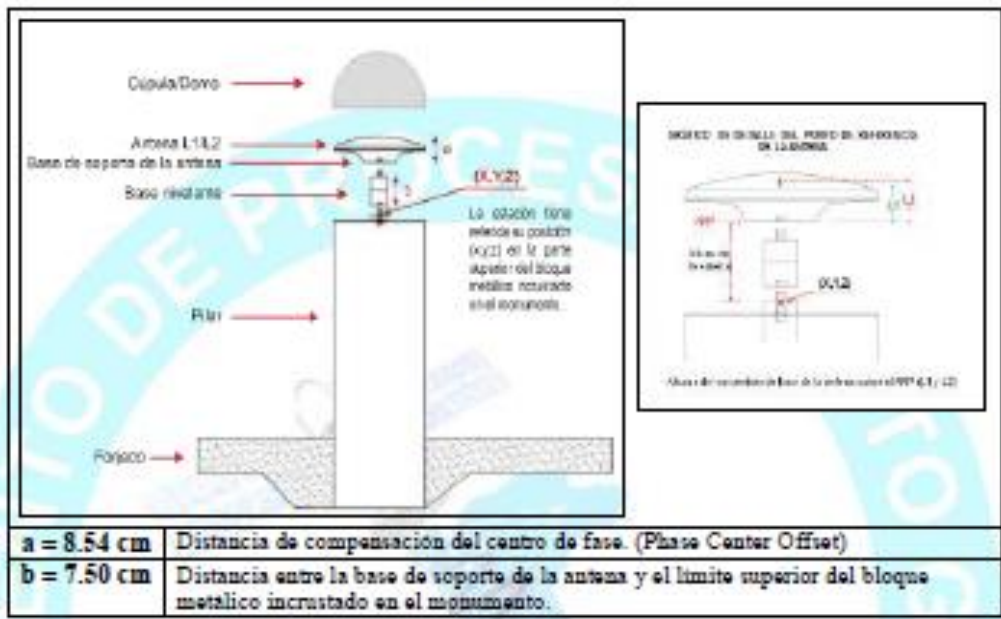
Cúpula/Domo

Antena L1/L2

Base de soporte de la antena

Base nivelante

a

b

(X,Y,Z)

La estación tiene referida su posición (x,y,z) en la parte superior del bloque metálico incrustado en el monumento.

Pilar

Forjado

GRÁFICO EN DETALLE DEL PUNTO DE REFERENCIA DE LA ANTENA

ARP

L1

L2

Altura de la base de soporte

(X,Y,Z)

Altura del centro de fase de la antena sobre el ARP (L1 / L2)

| a = 8.54 cm | Distancia de compensación del centro de fase. (Phase Center Offset) |
|---|---|
| b = 7.50 cm | Distancia entre la base de soporte de la antena y el límite superior del bloque metálico incrustado en el monumento. |